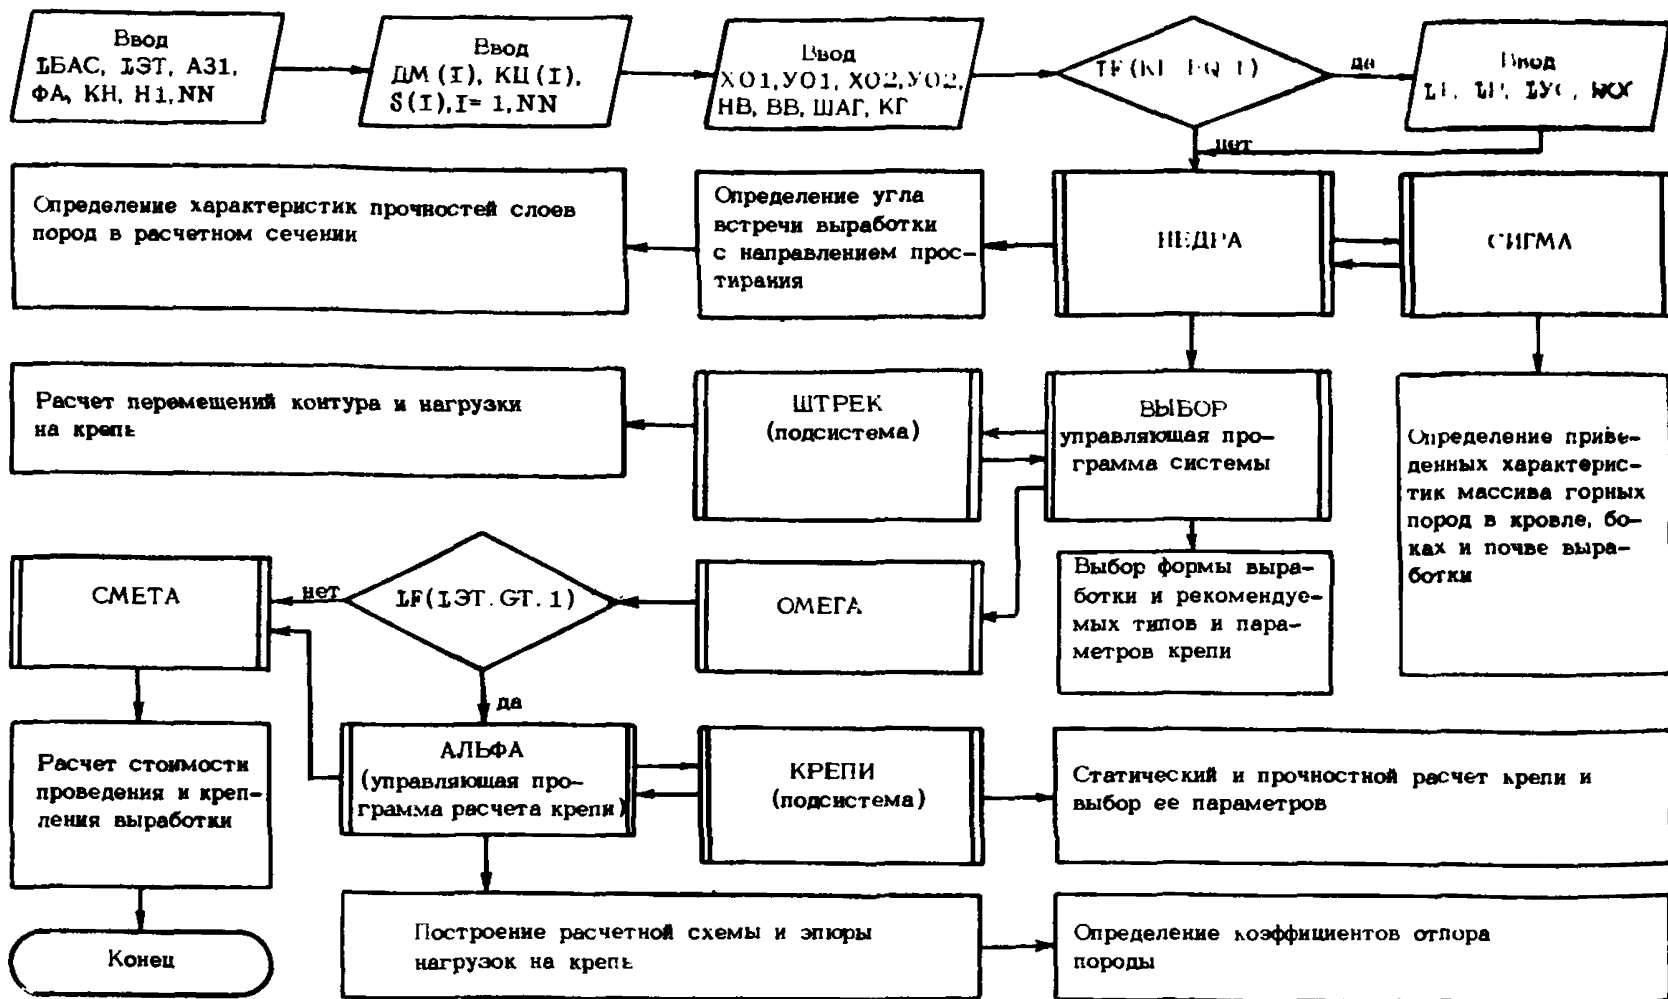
Ввод
LБАС, LЭТ, А31, ФА, КН, Н1, NN

Ввод
ДМ (I), КЦ (I), S(I), I= 1, NN

Ввод
XO1, YO1, XO2, YO2, НВ, ВВ, ШАГ, КГ

IF(KГ.EQ.1)

да

Ввод
L1, LP, LYC, WOX

нет

Определение характеристик прочностей слоев пород в расчетном сечении

Определение угла встречи выработки с направлением простирания

НЕДРА

СИГМА

Расчет перемещений контура и нагрузки на крепь

ШТРЕК
(подсистема)

ВЫБОР
управляющая программа системы

Определение приведенных характеристик массива горных пород в кровле, боках и почве выработки

СМЕТА

нет

LF(LЭТ.GT.1)

ОМЕГА

Выбор формы выработки и рекомендуемых типов и параметров крепи

да

Расчет стоимости проведения и крепления выработки

АЛЬФА
(управляющая программа расчета крепи)

КРЕПИ
(подсистема)

Статический и прочностной расчет крепи и выбор ее параметров

Построение расчетной схемы и эпюры нагрузок на крепь

Определение коэффициентов отпора породы

Конец